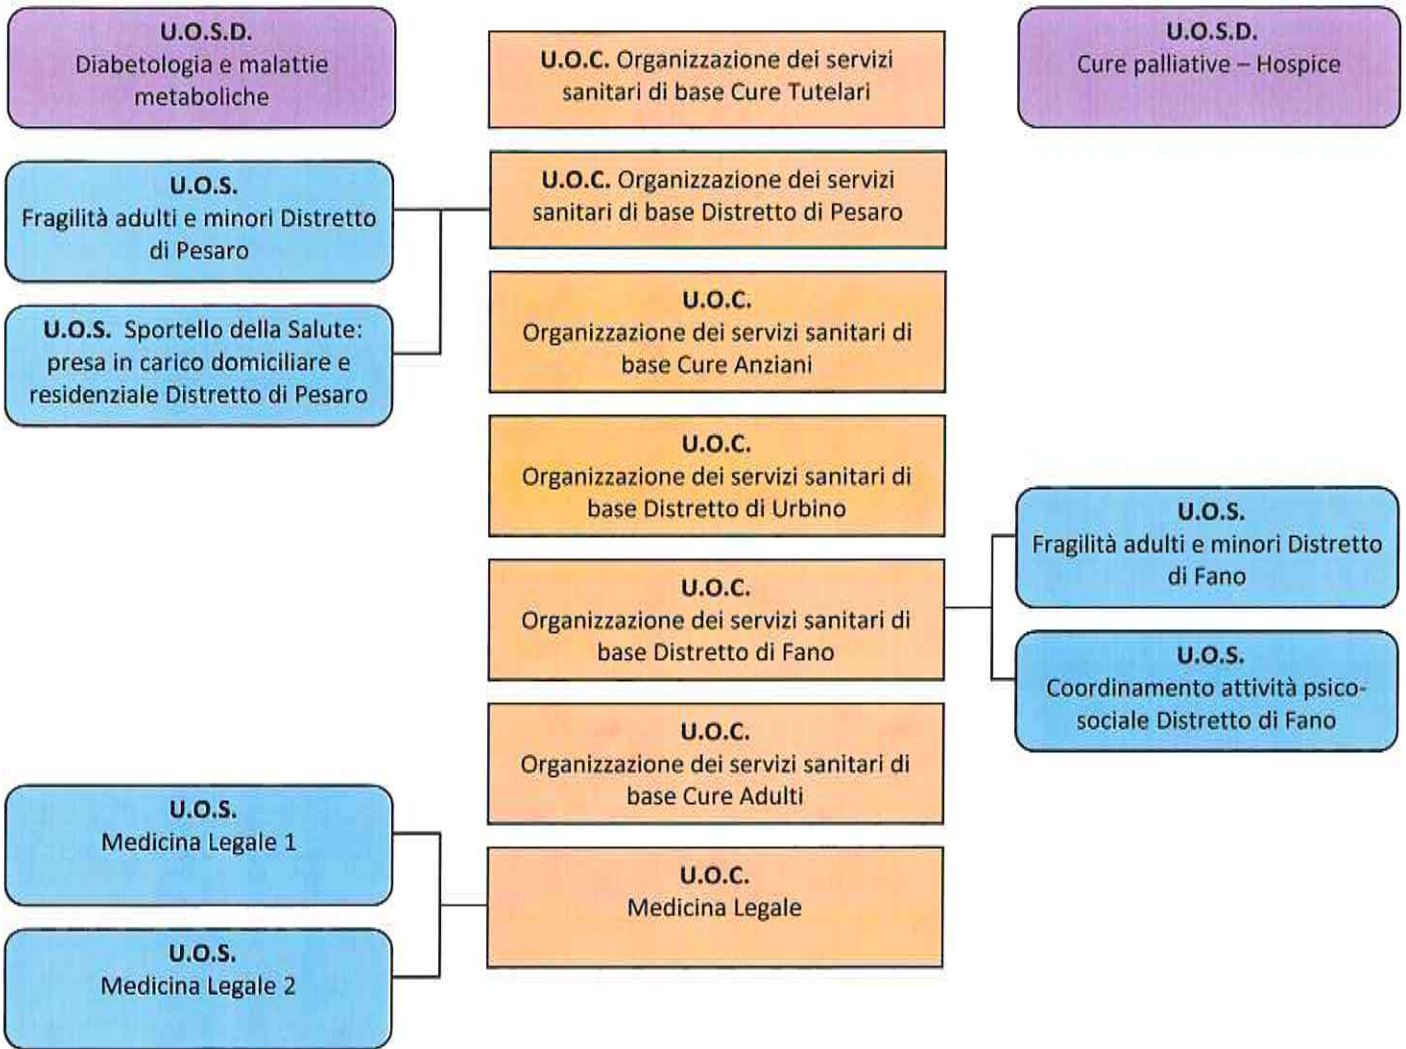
U.O.S.D.
Diabetologia e malattie metaboliche

U.O.C. Organizzazione dei servizi sanitari di base Cure Tutelari

U.O.S.D.
Cure palliative – Hospice

U.O.S.
Fragilità adulti e minori Distretto di Pesaro

U.O.S. Sportello della Salute: presa in carico domiciliare e residenziale Distretto di Pesaro

U.O.C. Organizzazione dei servizi sanitari di base Distretto di Pesaro

U.O.C.
Organizzazione dei servizi sanitari di base Cure Anziani

U.O.C.
Organizzazione dei servizi sanitari di base Distretto di Urbino

U.O.C.
Organizzazione dei servizi sanitari di base Distretto di Fano

U.O.S.
Fragilità adulti e minori Distretto di Fano

U.O.S.
Coordinamento attività psico-sociale Distretto di Fano

U.O.C.
Organizzazione dei servizi sanitari di base Cure Adulti

U.O.S.
Medicina Legale 1

U.O.S.
Medicina Legale 2

U.O.C.
Medicina Legale